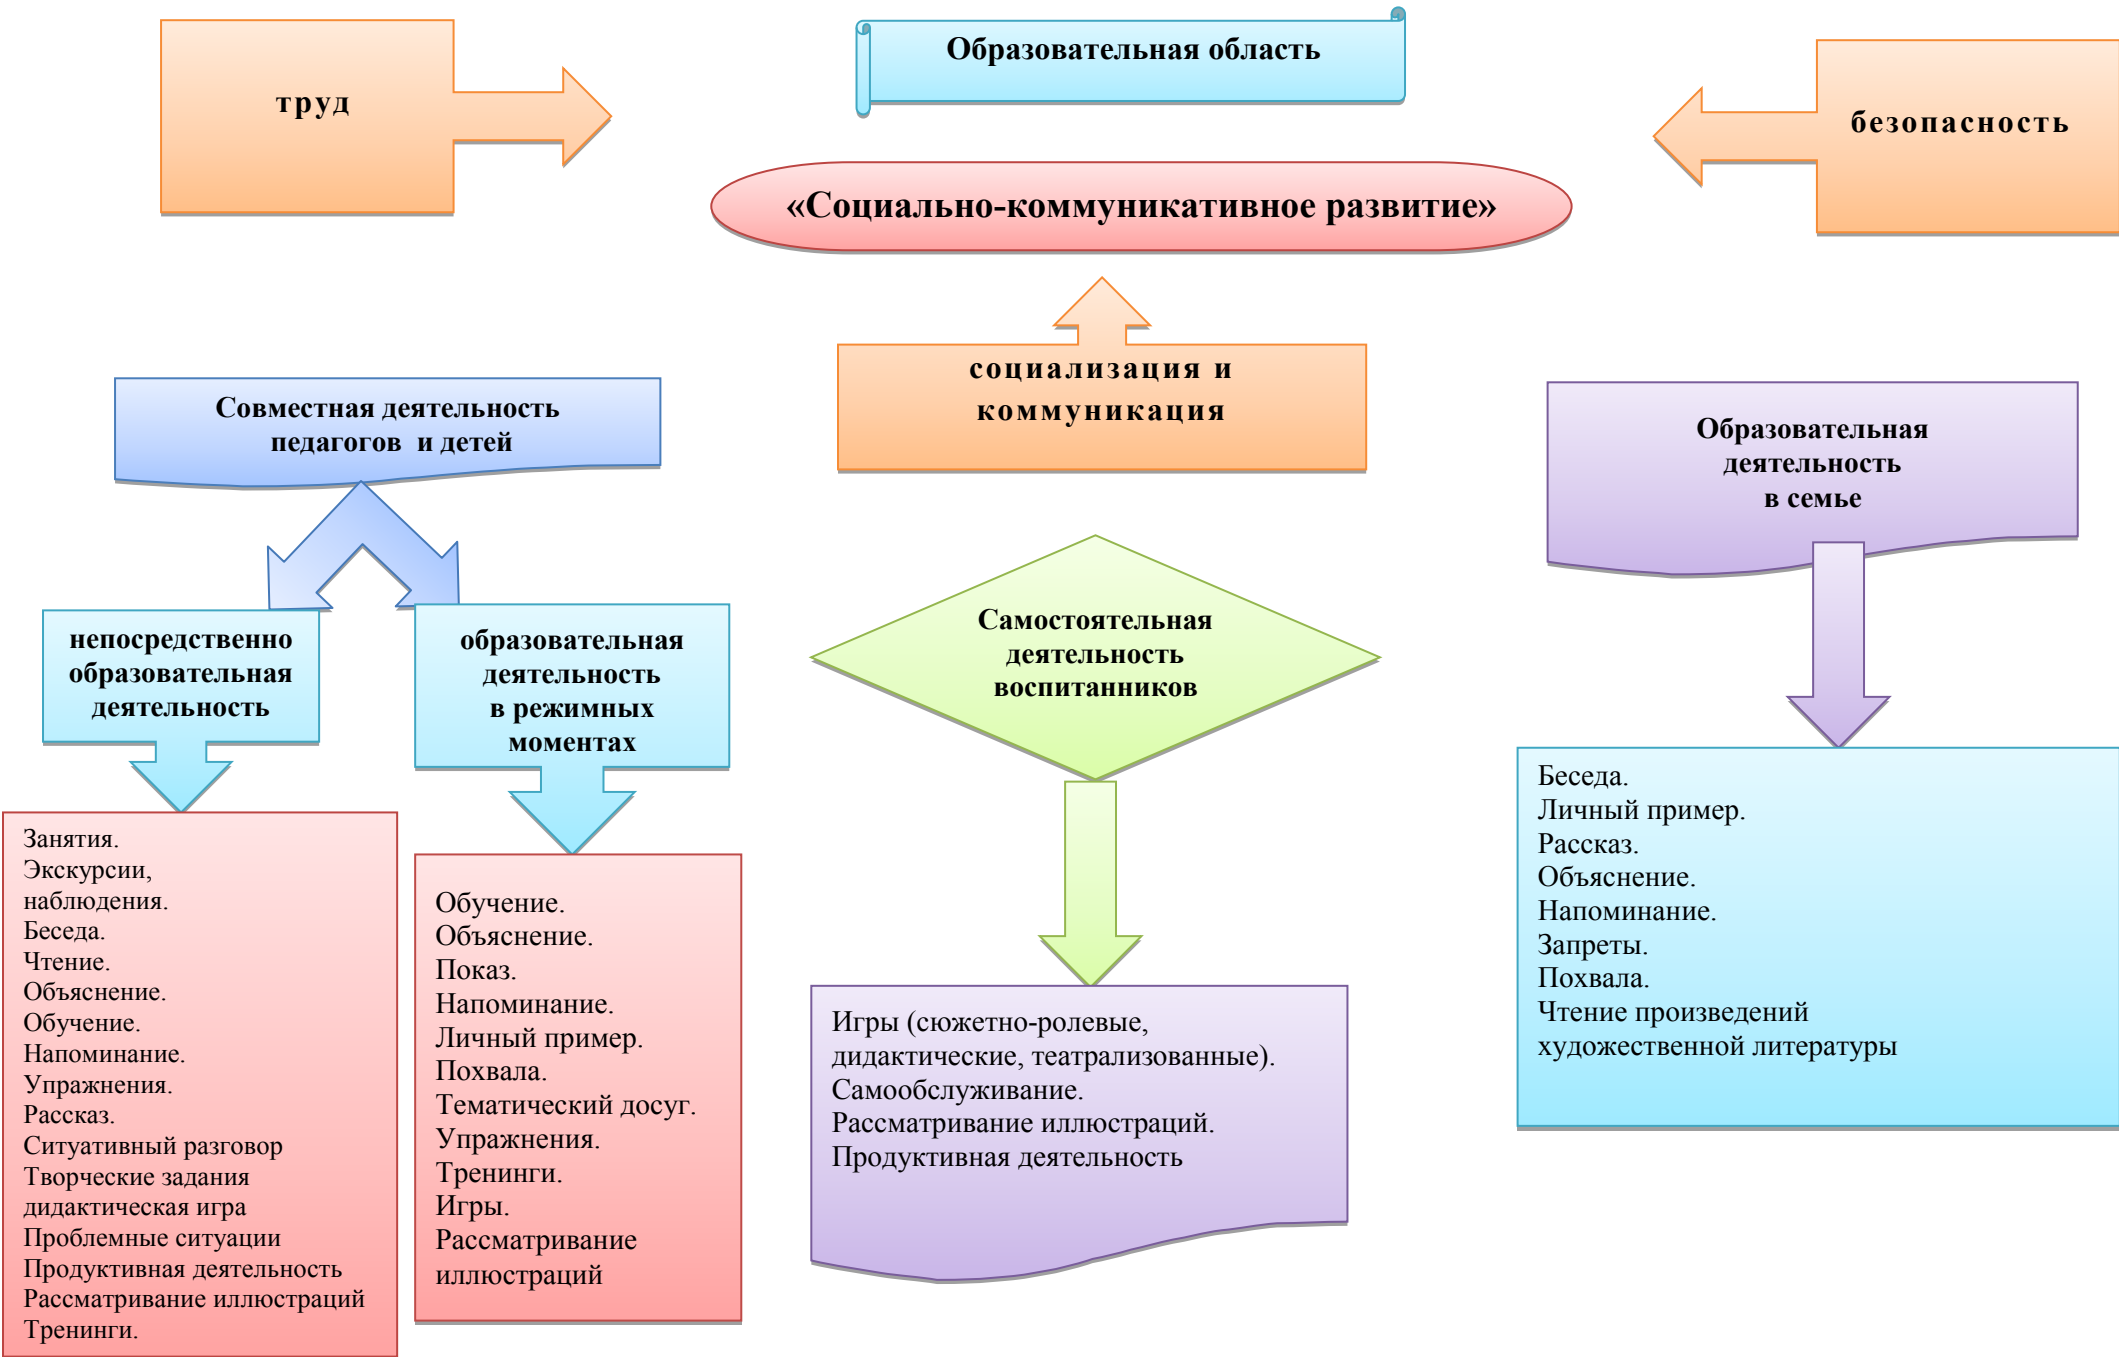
труд

Образовательная область

безопасность

«Социально-коммуникативное развитие»

социализация и коммуникация

Совместная деятельность педагогов и детей

Образовательная деятельность в семье

непосредственно образовательная деятельность

образовательная деятельность в режимных моментах

Самостоятельная деятельность воспитанников

Беседа.
Личный пример.
Рассказ.
Объяснение.
Напоминание.
Запреты.
Похвала.
Чтение произведений художественной литературы

Занятия.
Экскурсии, наблюдения.
Беседа.
Чтение.
Объяснение.
Обучение.
Напоминание.
Упражнения.
Рассказ.
Ситуативный разговор
Творческие задания
дидактическая игра
Проблемные ситуации
Продуктивная деятельность
Рассматривание иллюстраций
Тренинги.

Обучение.
Объяснение.
Показ.
Напоминание.
Личный пример.
Похвала.
Тематический досуг.
Упражнения.
Тренинги.
Игры.
Рассматривание иллюстраций

Игры (сюжетно-ролевые, дидактические, театрализованные).
Самообслуживание.
Рассматривание иллюстраций.
Продуктивная деятельность